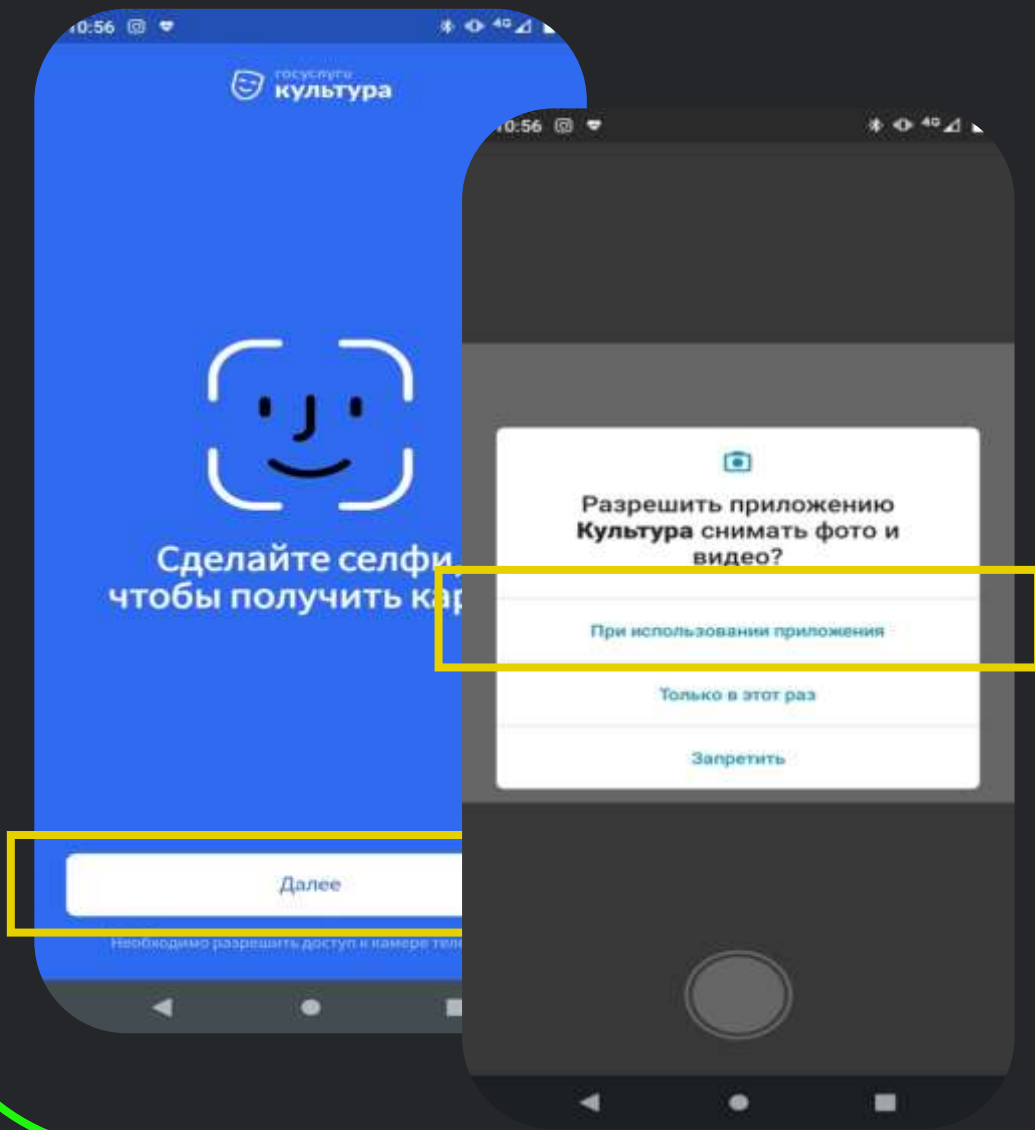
10:56

госуслуги
культура

Сделайте селфи, чтобы получить ка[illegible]

Далее

Необходимо разрешить доступ к камере теле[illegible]

10:56

Разрешить приложению **Культура** снимать фото и видео?

При использовании приложения

Только в этот раз

Запретить